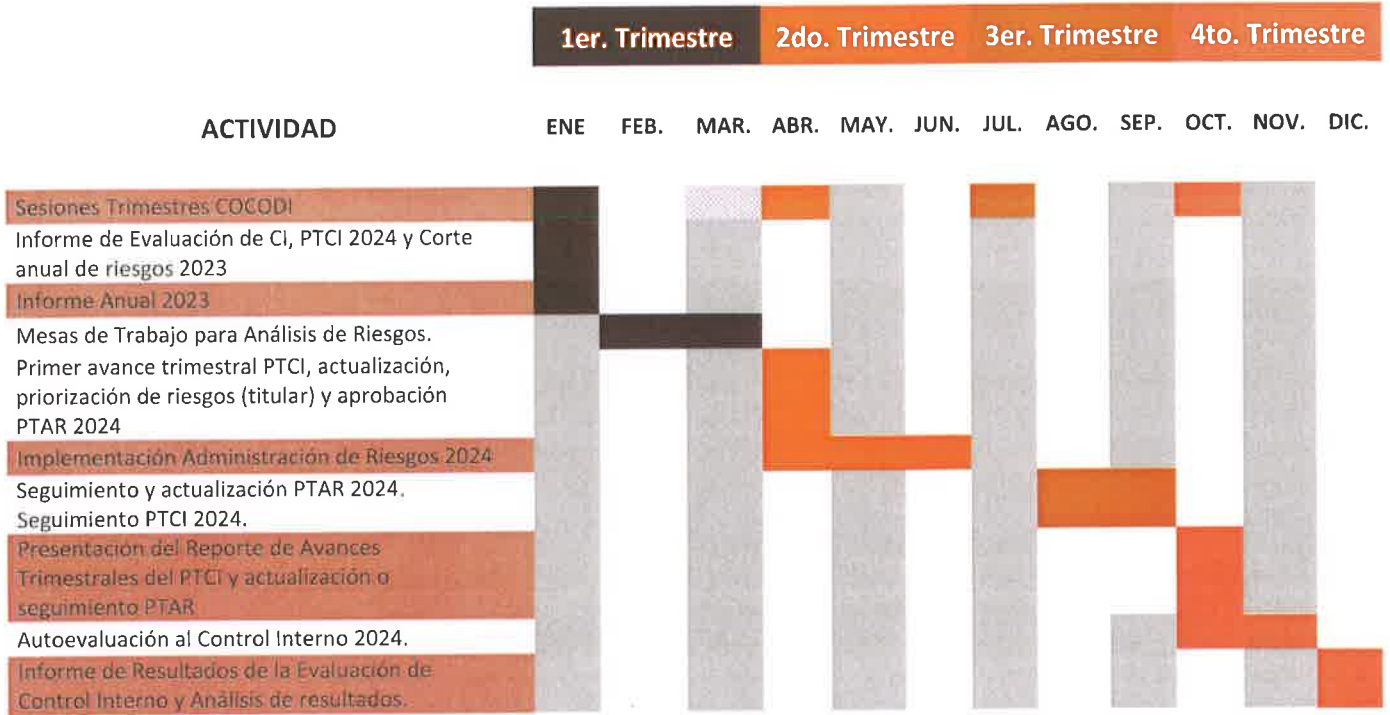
| | 1er. Trimestre | | | 2do. Trimestre | | | 3er. Trimestre | | | 4to. Trimestre | | |
|---|---|---|---|---|---|---|---|---|---|---|---|---|
| ACTIVIDAD | ENE | FEB. | MAR. | ABR. | MAY. | JUN. | JUL. | AGO. | SEP. | OCT. | NOV. | DIC. |
| Sesiones Trimestres COCODI | | | | | | | | | | | | |
| Informe de Evaluación de Ci, PTCI 2024 y Corte anual de riesgos 2023 | | | | | | | | | | | | |
| Informe Anual 2023 | | | | | | | | | | | | |
| Mesas de Trabajo para Análisis de Riesgos. | | | | | | | | | | | | |
| Primer avance trimestral PTCI, actualización, priorización de riesgos (titular) y aprobación PTAR 2024 | | | | | | | | | | | | |
| Implementación Administración de Riesgos 2024 | | | | | | | | | | | | |
| Seguimiento y actualización PTAR 2024. Seguimiento PTCI 2024. | | | | | | | | | | | | |
| Presentación del Reporte de Avances Trimestrales del PTCI y actualización o seguimiento PTAR | | | | | | | | | | | | |
| Autoevaluación al Control Interno 2024. | | | | | | | | | | | | |
| Informe de Resultados de la Evaluación de Control Interno y Análisis de resultados. | | | | | | | | | | | | |